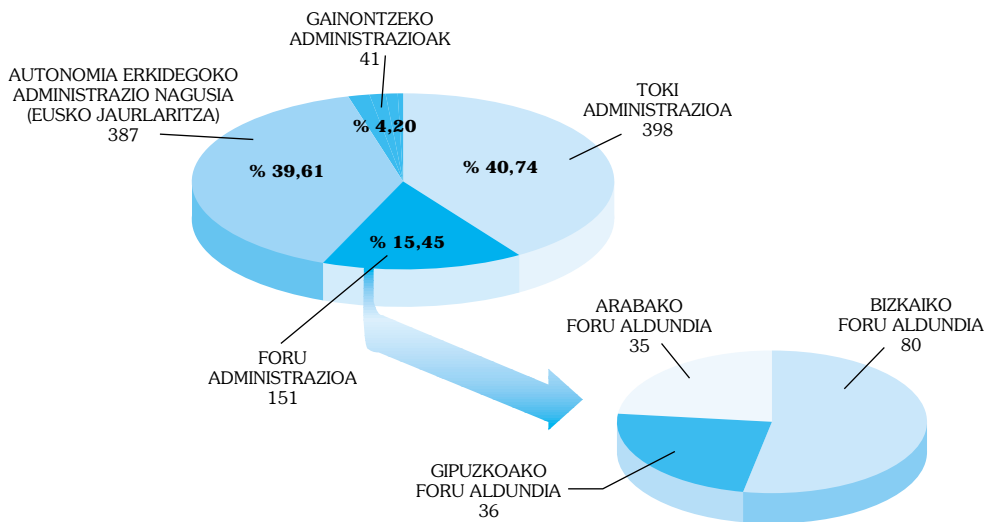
GAINONTZEKO ADMINISTRAZIOAK
41

AUTONOMIA ERKIDEGOKO ADMINISTRAZIO NAGUSIA (EUSKO JAURLARITZA)
387

% 4,20

TOKI ADMINISTRAZIOA
398

% 39,61

% 40,74

% 15,45

FORU ADMINISTRAZIOA
151

ARABAKO FORU ALDUNDIA
35

BIZKAIKO FORU ALDUNDIA
80

GIPUZKOAKO FORU ALDUNDIA
36